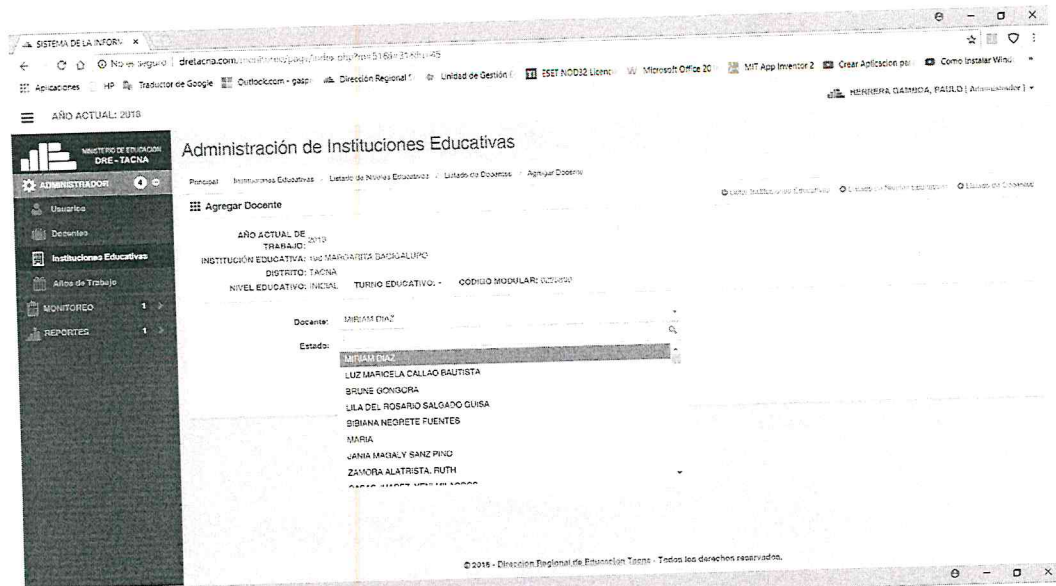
SISTEMA DE LA INFORM ×

No es seguro | dretacna.com/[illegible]

Aplicaciones HP Traductor de Google Outlook.com - gasp Dirección Regional Unidad de Gestión ESET NOD32 Licenc Microsoft Office 20 MIT App Inventor 2 Crear Aplicacion pa Como Instalar Wind

HERRERA GAMBOA, PAULO [ Administrador ]

AÑO ACTUAL: 2018

MINISTERIO DE EDUCACION DRE - TACNA

ADMINISTRADOR

Usuarios

Docentes

Instituciones Educativas

Años de Trabajo

MONITOREO 1

REPORTES 1

Administración de Instituciones Educativas

Principal / Instituciones Educativas / Listado de Niveles Educativos / Listado de Docentes / Agregar Docente

Listado Instituciones Educativas Listado de Niveles Educativos Listado de Docentes

Agregar Docente

AÑO ACTUAL DE TRABAJO: 2018

INSTITUCIÓN EDUCATIVA: 1ro MARGARITA BAGIGALUPO

DISTRITO: TACNA

NIVEL EDUCATIVO: INICIAL TURNO EDUCATIVO: - CODIGO MODULAR: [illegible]

Docente: MIRIAM DIAZ

Estado:

MIRIAM DIAZ
LUZ MARICELA CALLAO BAUTISTA
BRUNE GONGORA
LILA DEL ROSARIO SALGADO GUISA
BIBIANA NEGRETE FUENTES
MARIA
JANIA MAGALY SANZ PINO
ZAMORA ALATRISTA, RUTH
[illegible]

© 2016 - Direccion Regional de Educacion Tacna - Todos los derechos reservados.